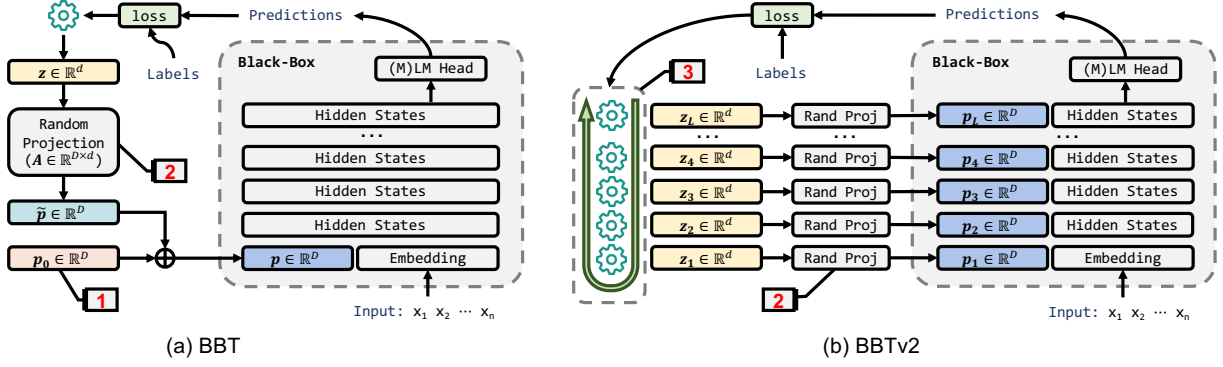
loss

Predictions

Labels

Black-Box

(M)LM Head

Hidden States

...

Hidden States

Hidden States

Hidden States

$\boldsymbol{z} \in \mathbb{R}^d$

Random Projection ($\boldsymbol{A} \in \mathbb{R}^{D \times d}$)

2

$\tilde{\boldsymbol{p}} \in \mathbb{R}^D$

$\boldsymbol{p_0} \in \mathbb{R}^D$

1

$\boldsymbol{p} \in \mathbb{R}^D$

Embedding

Input: $x_1$ $x_2$ ⋯ $x_n$

(a) BBT

loss

Predictions

Labels

3

Black-Box

(M)LM Head

$\boldsymbol{z_L} \in \mathbb{R}^d$

Rand Proj

$\boldsymbol{p_L} \in \mathbb{R}^D$

Hidden States

...

...

...

$\boldsymbol{z_4} \in \mathbb{R}^d$

Rand Proj

$\boldsymbol{p_4} \in \mathbb{R}^D$

Hidden States

$\boldsymbol{z_3} \in \mathbb{R}^d$

Rand Proj

$\boldsymbol{p_3} \in \mathbb{R}^D$

Hidden States

$\boldsymbol{z_2} \in \mathbb{R}^d$

Rand Proj

$\boldsymbol{p_2} \in \mathbb{R}^D$

Hidden States

$\boldsymbol{z_1} \in \mathbb{R}^d$

Rand Proj

$\boldsymbol{p_1} \in \mathbb{R}^D$

Embedding

2

Input: $x_1$ $x_2$ ⋯ $x_n$

(b) BBTv2